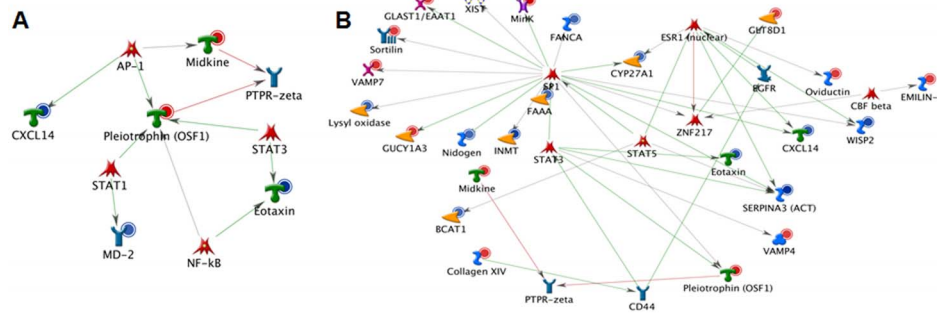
A

AP-1
Midkine
PTPR-zeta
CXCL14
Pleiotrophin (OSF1)
STAT3
STAT1
Eotaxin
MD-2
NF-kB

B

GLAST1/EAAT1
XIST
MinK
FANCA
ESR1 (nuclear)
GLT8D1
Sortilin
VAMP7
SP1
CYP27A1
EGFR
Oviductin
CBF beta
EMILIN-
Lysyl oxidase
FAAA
ZNF217
WISP2
GUCY1A3
Nidogen
INMT
STAT3
STAT5
CXCL14
Midkine
Eotaxin
SERPINA3 (ACT)
BCAT1
VAMP4
Collagen XIV
PTPR-zeta
CD44
Pleiotrophin (OSF1)